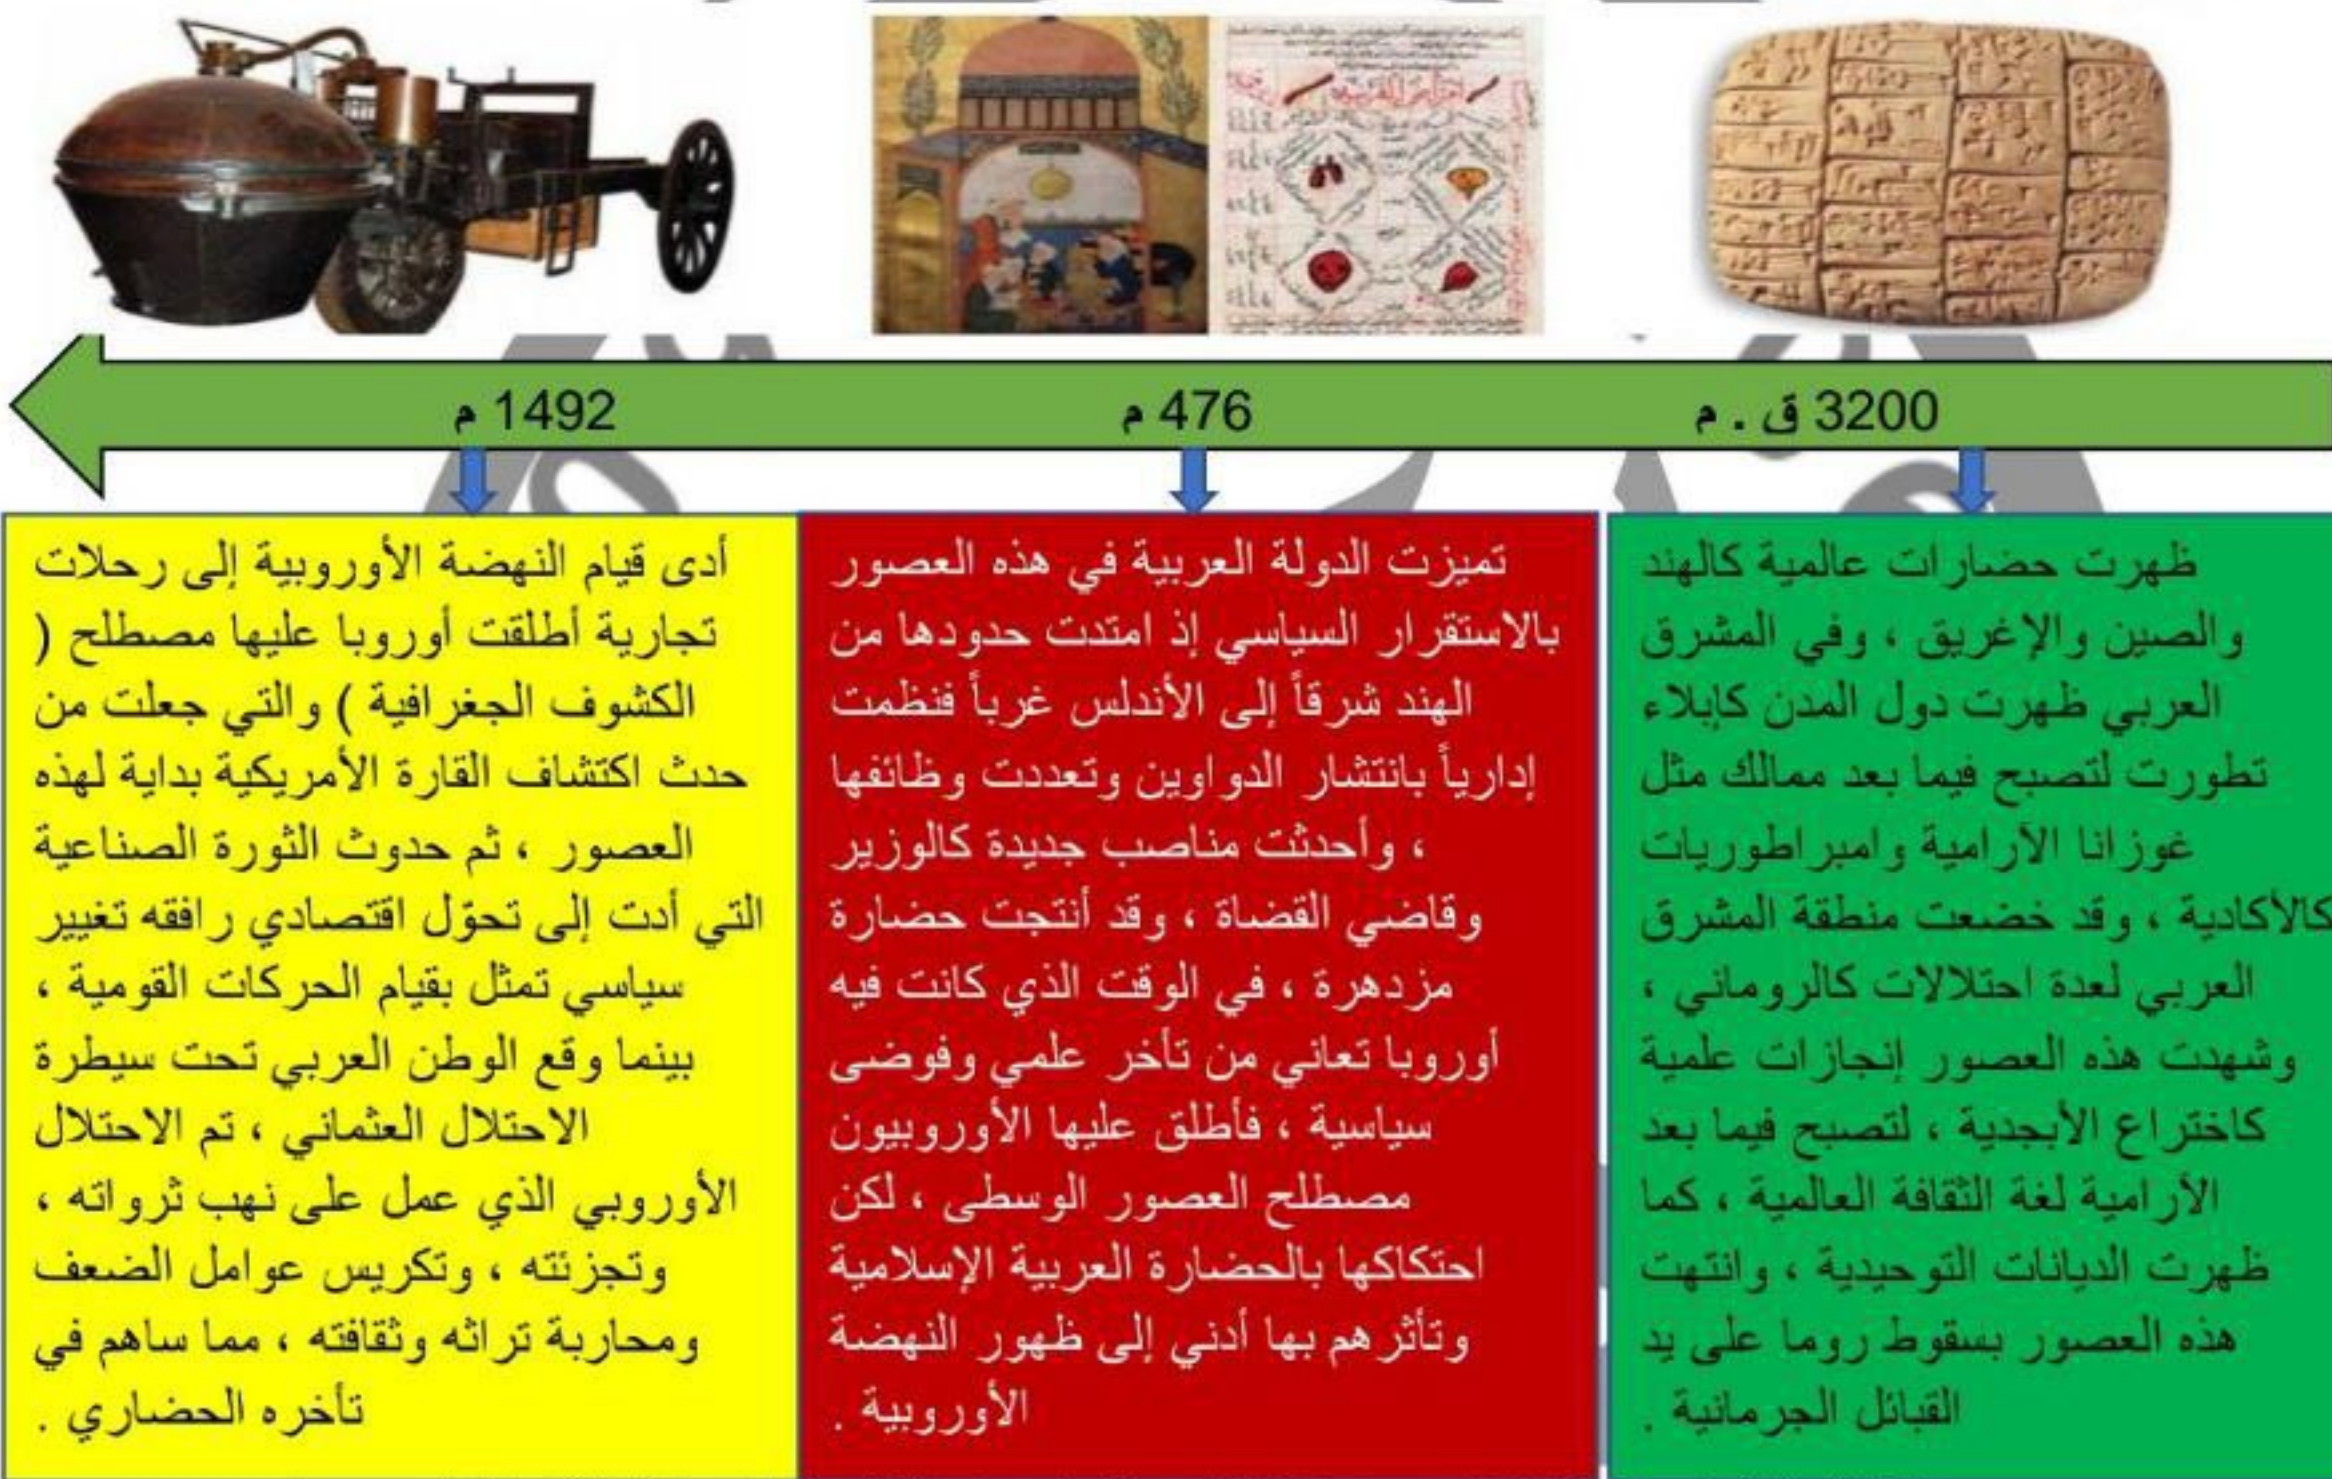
3200 ق . م

476 م

1492 م

ظهرت حضارات عالمية كالهند والصين والإغريق ، وفي المشرق العربي ظهرت دول المدن كايلاء تطورت لتصبح فيما بعد ممالك مثل غوزانا الأرامية وامبراطوريات كالأكادية ، وقد خضعت منطقة المشرق العربي لعدة احتلالات كالروماني ، وشهدت هذه العصور إنجازات علمية كاختراع الأبجدية ، لتصبح فيما بعد الأرامية لغة الثقافة العالمية ، كما ظهرت الديانات التوحيدية ، وانتهت هذه العصور بسقوط روما على يد القبائل الجرمانية .

تميزت الدولة العربية في هذه العصور بالاستقرار السياسي إذ امتدت حدودها من الهند شرقاً إلى الأندلس غرباً فنظمت إدارياً بانتشار الدواوين وتعددت وظائفها ، وأحدثت مناصب جديدة كالوزير وقاضي القضاة ، وقد أنتجت حضارة مزدهرة ، في الوقت الذي كانت فيه أوروبا تعاني من تأخر علمي وفوضى سياسية ، فأطلق عليها الأوروبيون مصطلح العصور الوسطى ، لكن احتكاكها بالحضارة العربية الإسلامية وتأثرهم بها أدني إلى ظهور النهضة الأوروبية .

أدى قيام النهضة الأوروبية إلى رحلات تجارية أطلقت أوروبا عليها مصطلح ( الكشوف الجغرافية ) والتي جعلت من حدث اكتشاف القارة الأمريكية بداية لهذه العصور ، ثم حدوث الثورة الصناعية التي أدت إلى تحوّل اقتصادي رافقه تغيير سياسي تمثل بقيام الحركات القومية ، بينما وقع الوطن العربي تحت سيطرة الاحتلال العثماني ، تم الاحتلال الأوروبي الذي عمل على نهب ثرواته ، وتجزئته ، وتكريس عوامل الضعف ومحاربة تراثه وثقافته ، مما ساهم في تأخره الحضاري .